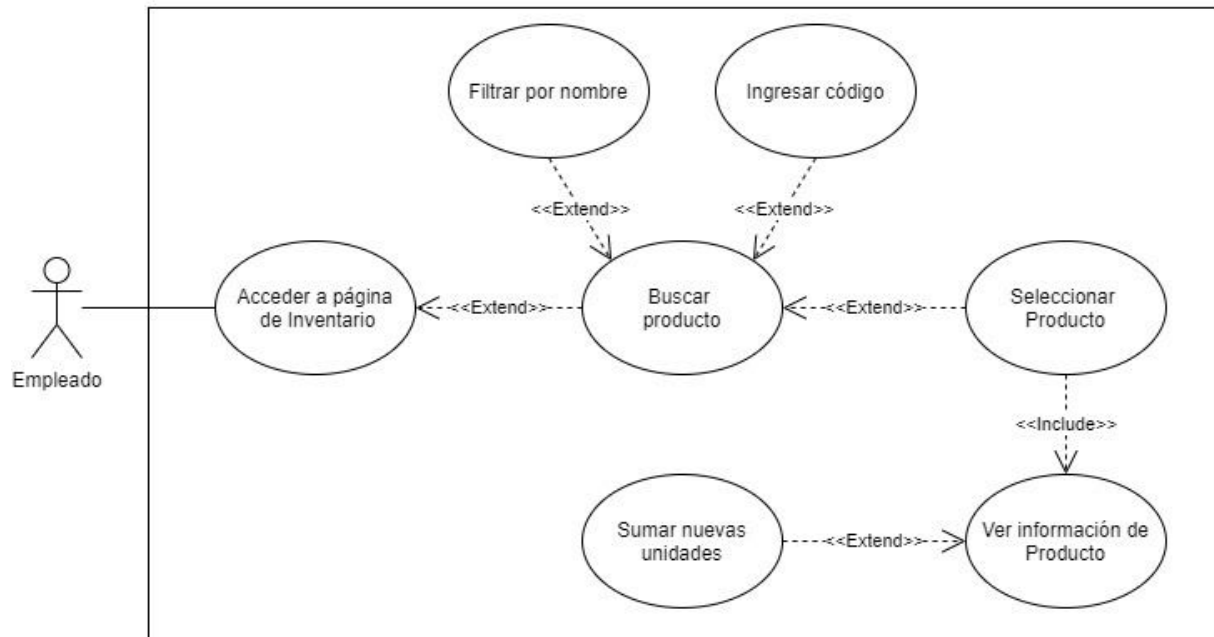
Filtrar por nombre

Ingresar código

<<Extend>>

<<Extend>>

Empleado

Acceder a página de Inventario

<<Extend>>

Buscar producto

<<Extend>>

Seleccionar Producto

<<Include>>

Sumar nuevas unidades

<<Extend>>

Ver información de Producto